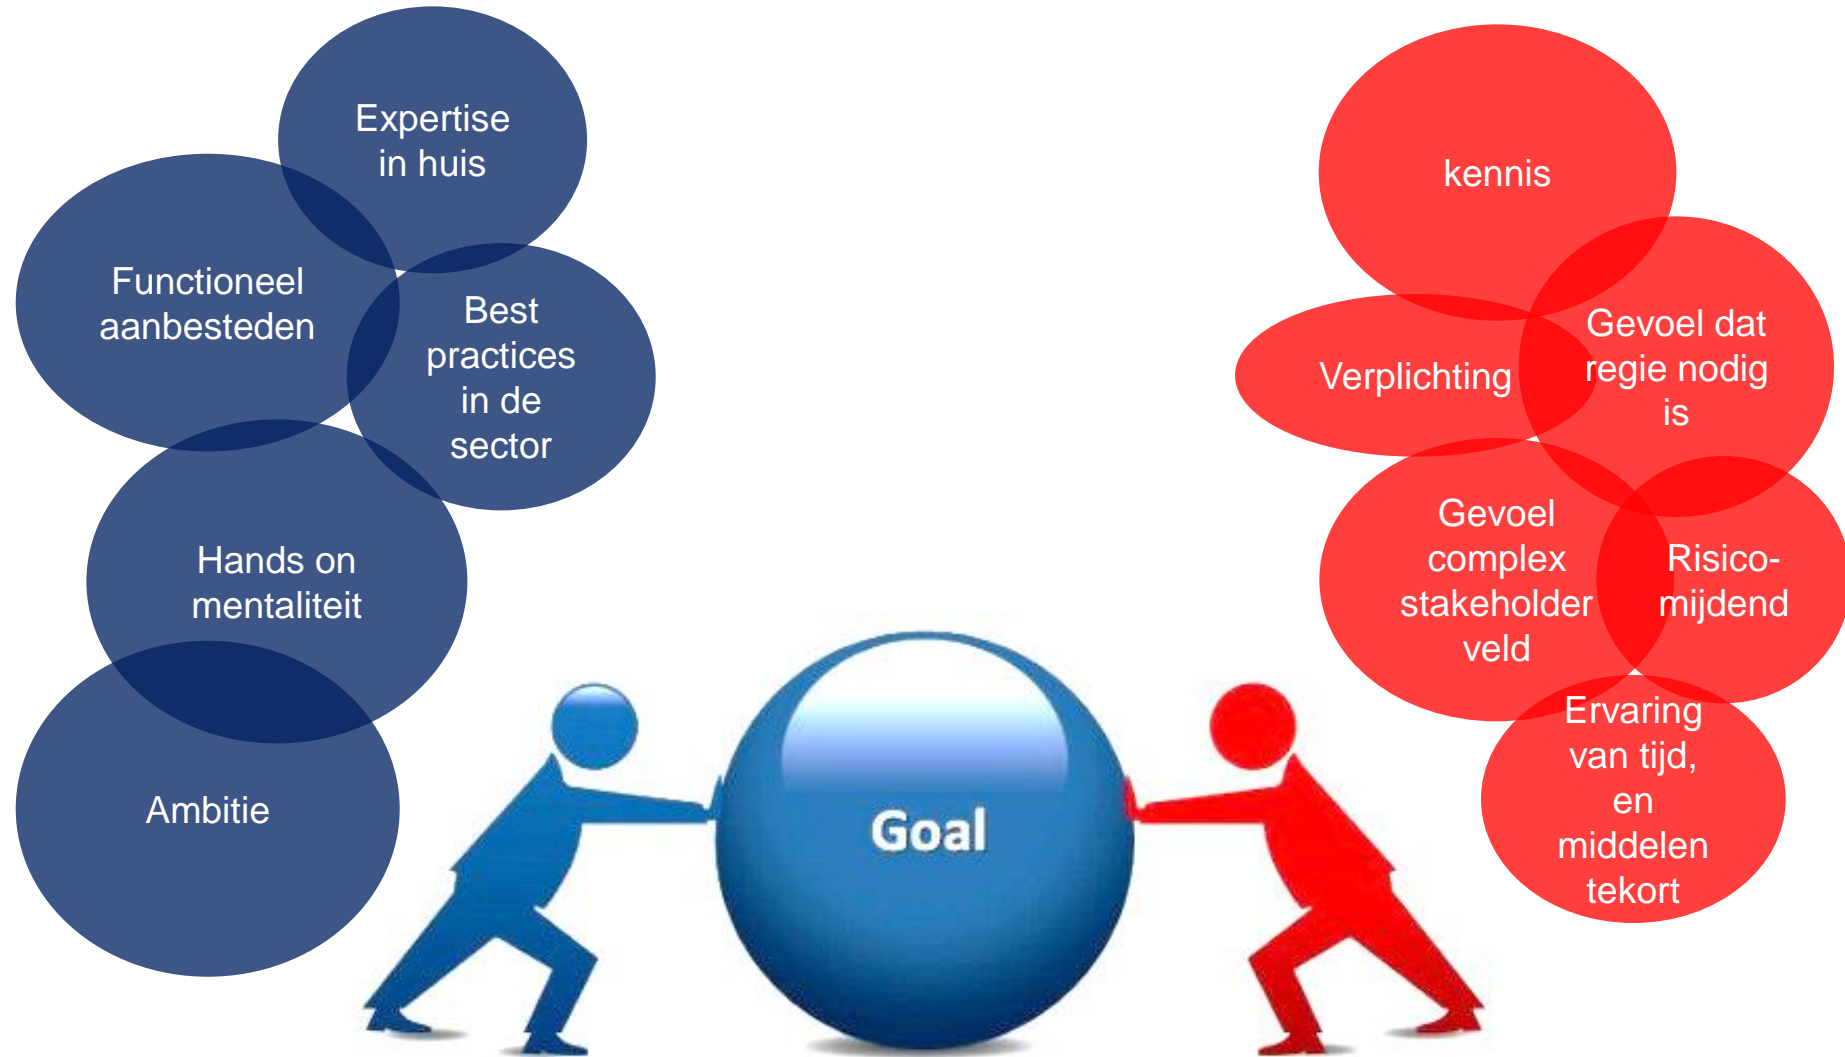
Expertise in huis

Functioneel aanbesteden

Best practices in de sector

Hands on mentaliteit

Ambitie

Goal

kennis

Verplichting

Gevoel dat regie nodig is

Gevoel complex stakeholder veld

Risicomijdend

Ervaring van tijd, en middelen tekort